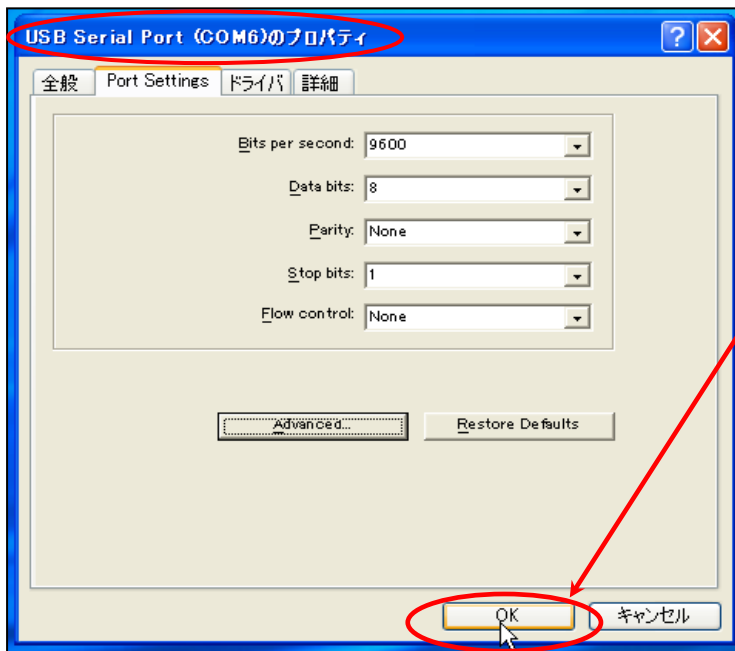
USB Serial Port (COM6)のプロパティ

全般 | Port Settings | ドライバ | 詳細

Bits per second: 9600

Data bits: 8

Parity: None

Stop bits: 1

Flow control: None

Advanced...

Restore Defaults

OK

キャンセル